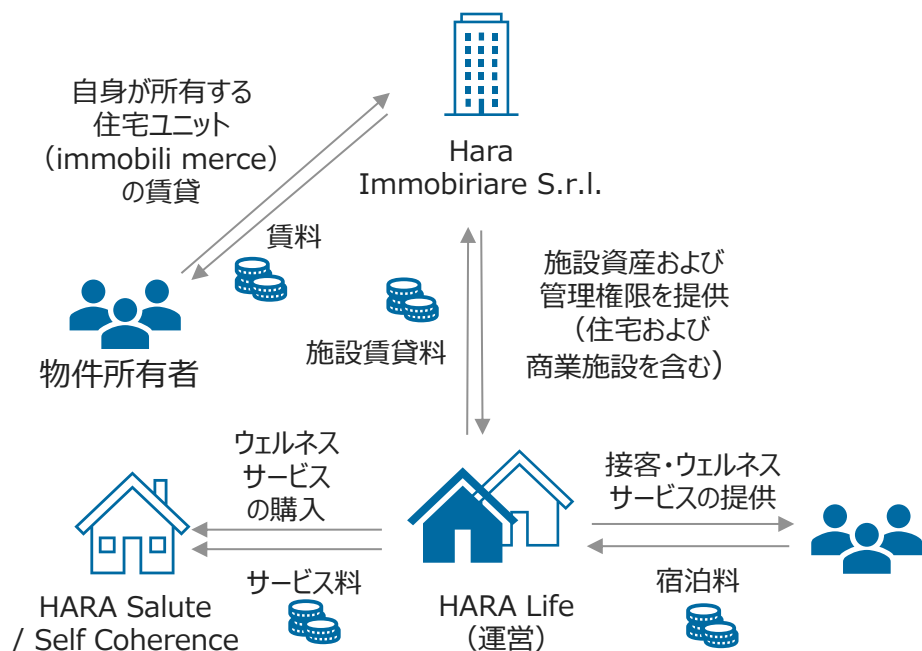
自身が所有する住宅ユニット（immobili merce）の賃貸

Hara Immobiriare S.r.l.

賃料

施設資産および管理権限を提供（住宅および商業施設を含む）

施設賃貸料

物件所有者

ウェルネスサービスの購入

接客・ウェルネスサービスの提供

サービス料

宿泊料

HARA Salute / Self Coherence

HARA Life（運営）